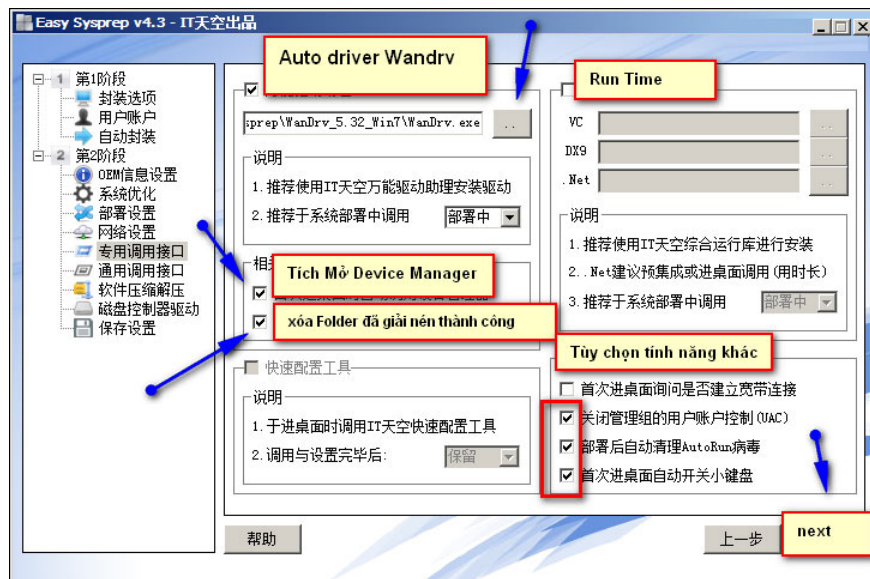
Easy Sysprep v4.3 - IT天空出品

1 第1阶段
封装选项
用户账户
自动封装
2 第2阶段
OEM信息设置
系统优化
部署设置
网络设置
专用调用接口
通用调用接口
软件压缩解压
磁盘控制器驱动
保存设置

Auto driver Wandrv

;prep\WanDrv_5.32_Win7\WanDrv.exe
..
说明
1. 推荐使用IT天空万能驱动助理安装驱动
2. 推荐于系统部署中调用
部署中

Tích Mở Device Manager

xóa Folder đã giải nén thành công

快速配置工具
说明
1. 于进桌面时调用IT天空快速配置工具
2. 调用与设置完毕后:
保留

Run Time

VC
DX9
.Net
说明
1. 推荐使用IT天空综合运行库进行安装
2. .Net建议预集成或进桌面调用（用时长）
3. 推荐于系统部署中调用
部署中

Tùy chọn tính năng khác

首次进桌面询问是否建立宽带连接
关闭管理组的用户账户控制(UAC)
部署后自动清理AutoRun病毒
首次进桌面自动开关小键盘

帮助
上一步
next